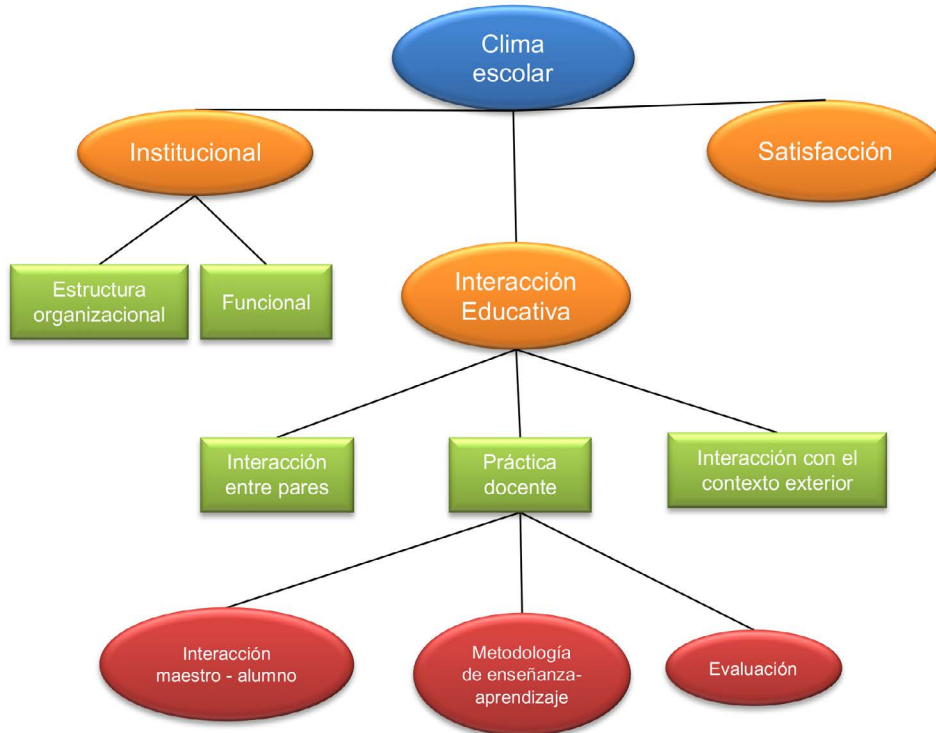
Clima escolar

Institucional

Satisfacción

Estructura organizacional

Funcional

Interacción Educativa

Interacción entre pares

Práctica docente

Interacción con el contexto exterior

Interacción maestro - alumno

Metodología de enseñanza-aprendizaje

Evaluación